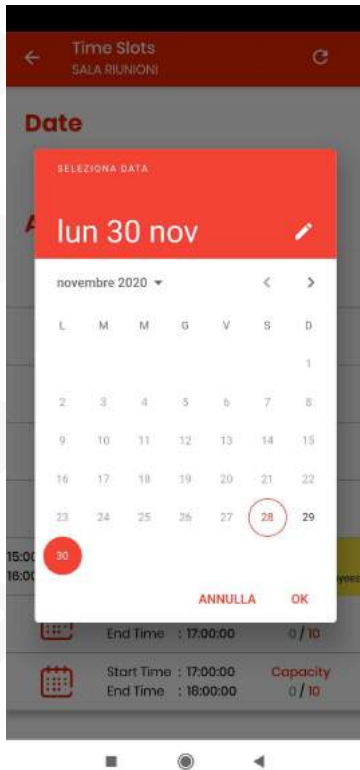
Time Slots
SALA RIUNIONI

Date

A

SELEZIONA DATA

lun 30 nov

novembre 2020

| L | M | M | G | V | S | D |
|---|---|---|---|---|---|---|
| | | | | | | 1 |
| 2 | 3 | 4 | 5 | 6 | 7 | 8 |
| 9 | 10 | 11 | 12 | 13 | 14 | 15 |
| 16 | 17 | 18 | 19 | 20 | 21 | 22 |
| 23 | 24 | 25 | 26 | 27 | 28 | 29 |
| 30 | | | | | | |

ANNULLA OK

15:0
16:0

yee

End Time : 17:00:00 0 / 10

Start Time : 17:00:00 Capacity
End Time : 18:00:00 0 / 10